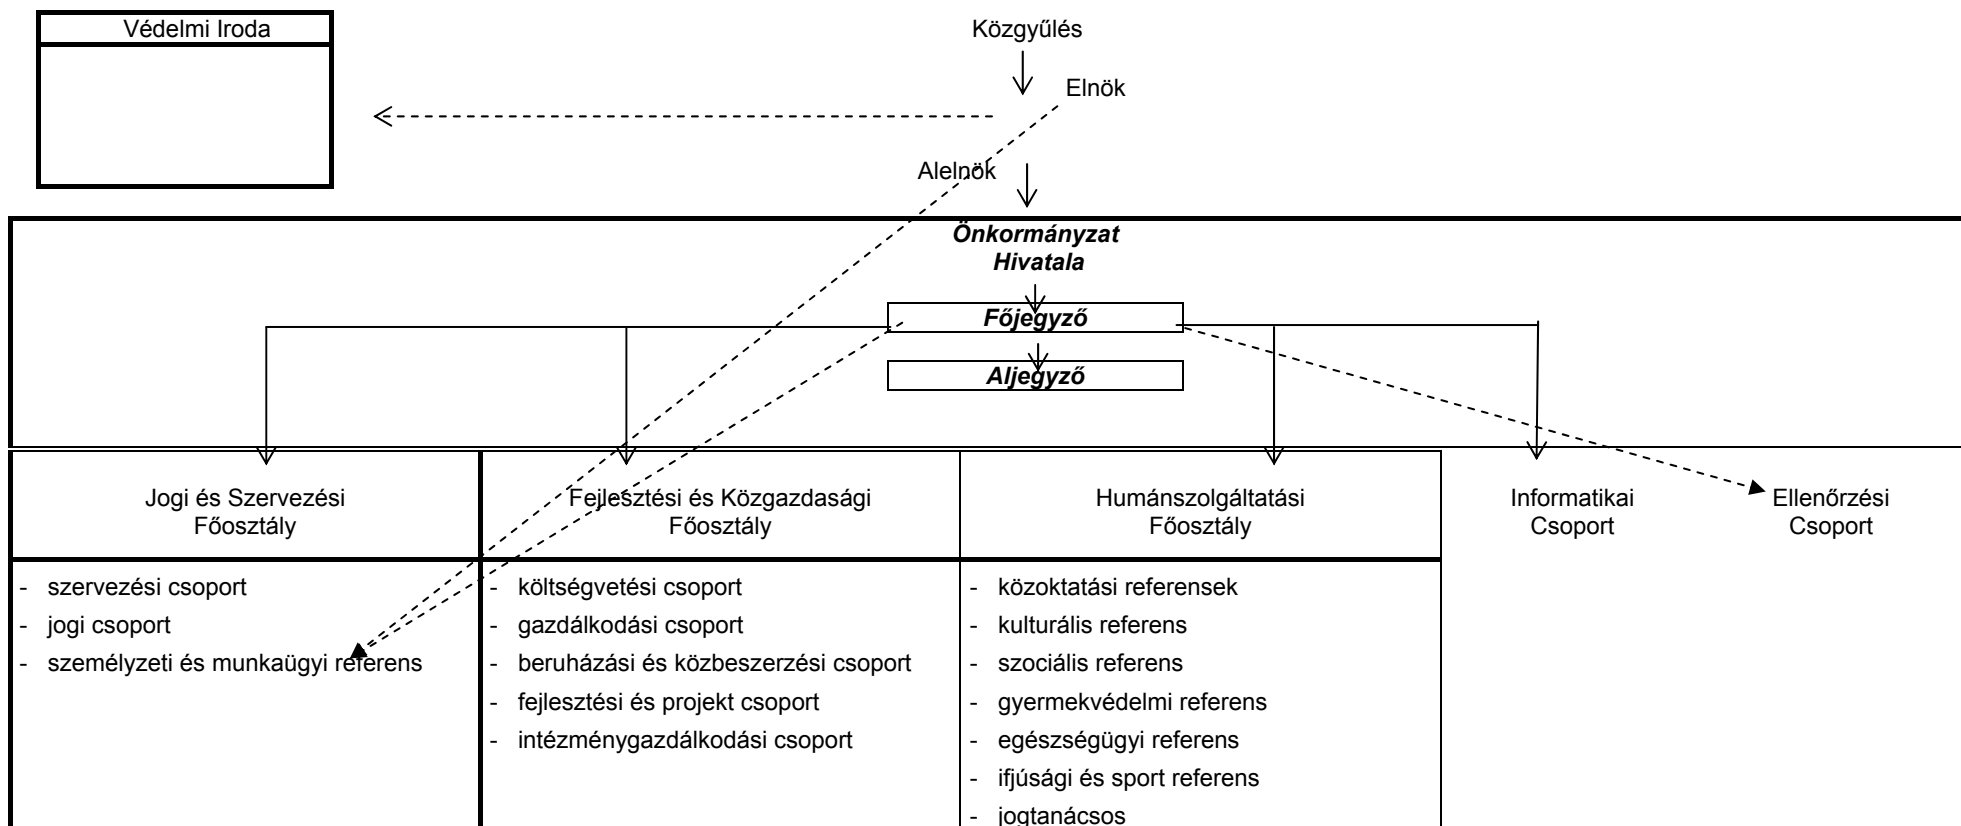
Védelmi Iroda

Közgyűlés

Elnök

Alelnök

Önkormányzat Hivatala

Főjegyző

Aljegyző

Jogi és Szervezési Főosztály

- szervezési csoport
- jogi csoport
- személyzeti és munkaügyi referens

Fejlesztési és Közgazdasági Főosztály

- költségvetési csoport
- gazdálkodási csoport
- beruházási és közbeszerzési csoport
- fejlesztési és projekt csoport
- intézménygazdálkodási csoport

Humánszolgáltatási Főosztály

- közoktatási referensek
- kulturális referens
- szociális referens
- gyermekvédelmi referens
- egészségügyi referens
- ifjúsági és sport referens
- jogtanácsos

Informatikai Csoport

Ellenőrzési Csoport